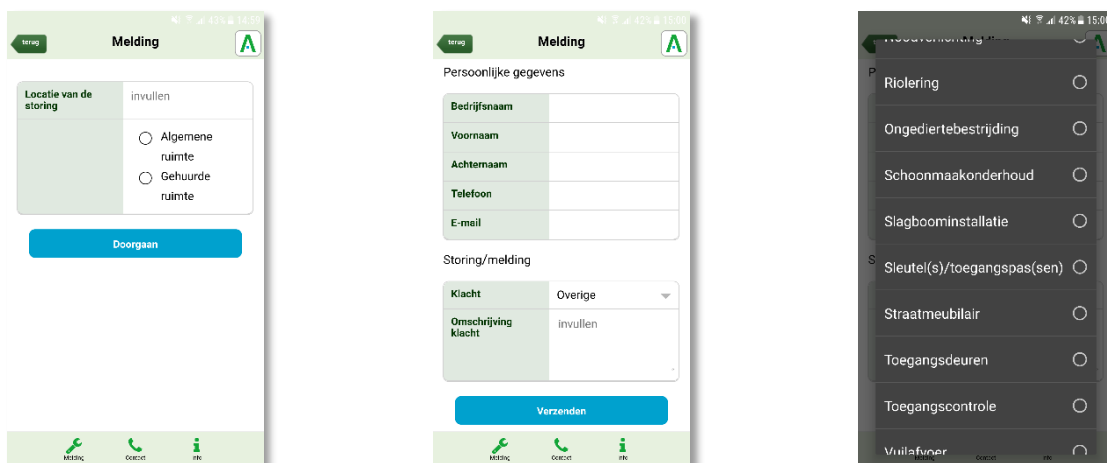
43% 14:59

terug

Melding

Locatie van de storing

invullen

Algemene ruimte

Gehuurde ruimte

Doorgaan

Melding Contact Info

42% 15:00

terug

Melding

Persoonlijke gegevens

| Bedrijfsnaam | |
|---|---|
| Voornaam | |
| Achternaam | |
| Telefoon | |
| E-mail | |

Storing/melding

| Klacht | Overige |
|---|---|
| Omschrijving klacht | invullen |

Verzenden

Melding Contact Info

42% 15:00

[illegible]

Riolering

Ongediertebestrijding

Schoonmaakonderhoud

Slagboominstallatie

Sleutel(s)/toegangspas(sen)

Straatmeubilair

Toegangsdeuren

Toegangscontrole

Vuilafvoer